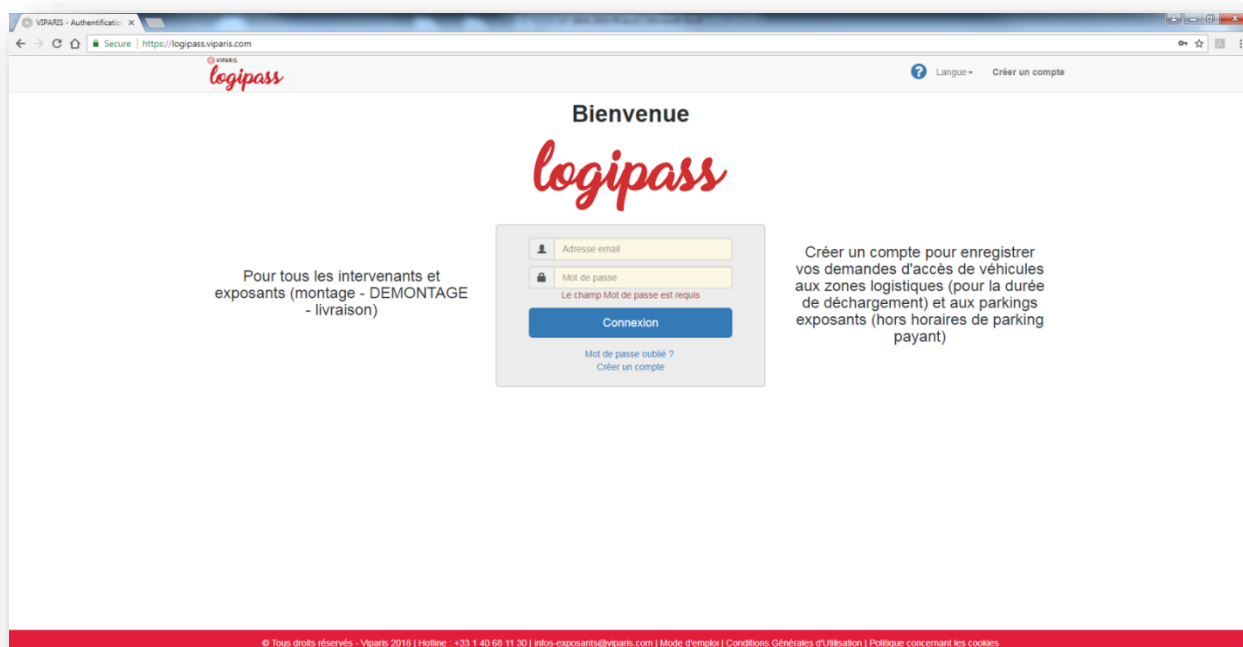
VIPARIS - Authentificatio ×

Secure | https://logipass.viparis.com

VIPARIS
logipass

Langue ▾ Créer un compte

Bienvenue

logipass

Pour tous les intervenants et exposants (montage - DEMONTAGE - livraison)

Adresse email

Mot de passe

Le champ Mot de passe est requis

Connexion

Mot de passe oublié ?
Créer un compte

Créer un compte pour enregistrer vos demandes d'accès de véhicules aux zones logistiques (pour la durée de déchargement) et aux parkings exposants (hors horaires de parking payant)

© Tous droits réservés - Viparis 2018 | Hotline : +33 1 40 68 11 30 | infos-exposants@viparis.com | Mode d'emploi | Conditions Générales d'Utilisation | Politique concernant les cookies